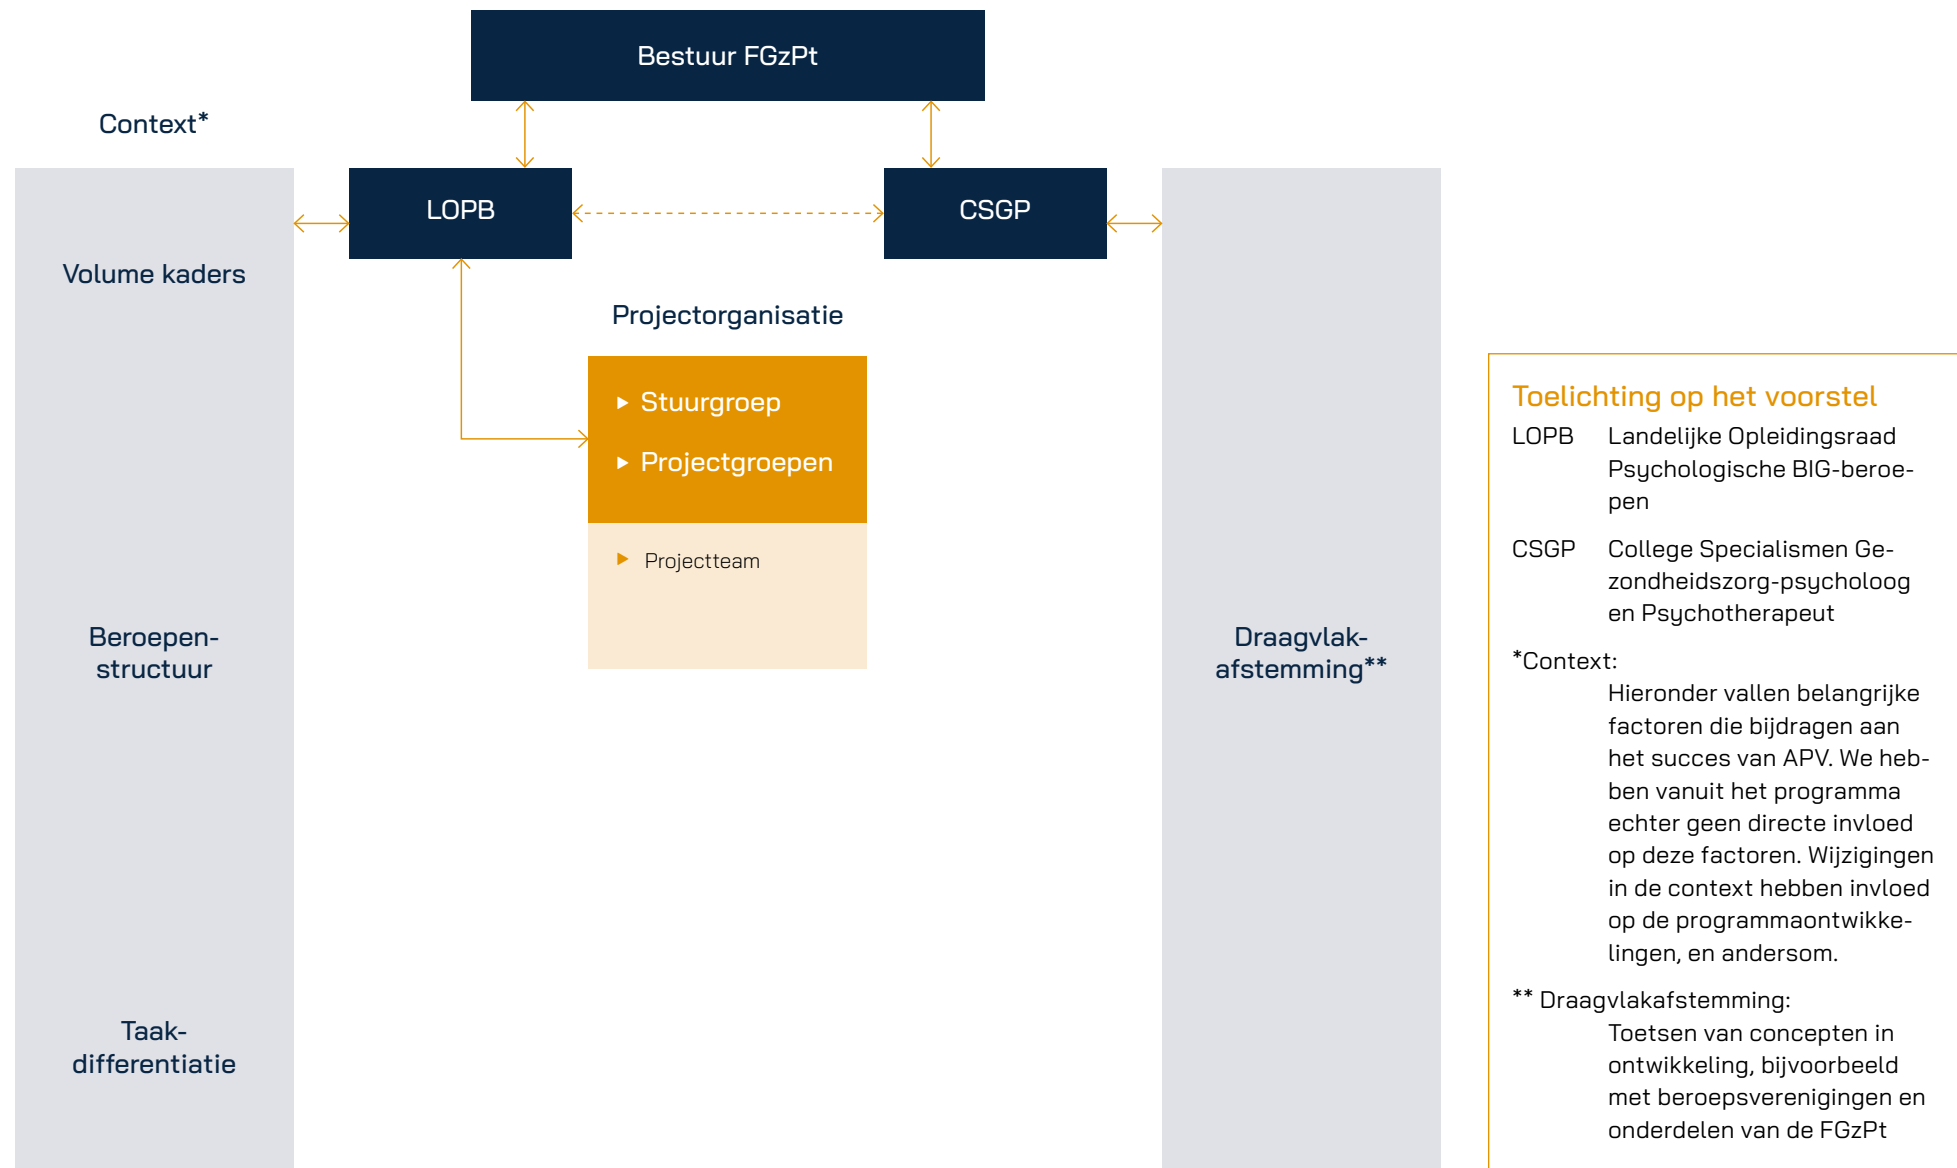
Bestuur FGzPt

Context*

LOPB

CSGP

Volume kaders

Projectorganisatie

Stuurgroep

Projectgroepen

Projectteam

Beroepenstructuur

Draagvlakafstemming**

Taakdifferentiatie

Toelichting op het voorstel

LOPB Landelijke Opleidingsraad Psychologische BIG-beroepen

CSGP College Specialismen Gezondheidszorg-psycholoog en Psychotherapeut

*Context:
Hieronder vallen belangrijke factoren die bijdragen aan het succes van APV. We hebben vanuit het programma echter geen directe invloed op deze factoren. Wijzigingen in de context hebben invloed op de programmaontwikkelingen, en andersom.

** Draagvlakafstemming:
Toetsen van concepten in ontwikkeling, bijvoorbeeld met beroepsverenigingen en onderdelen van de FGzPt